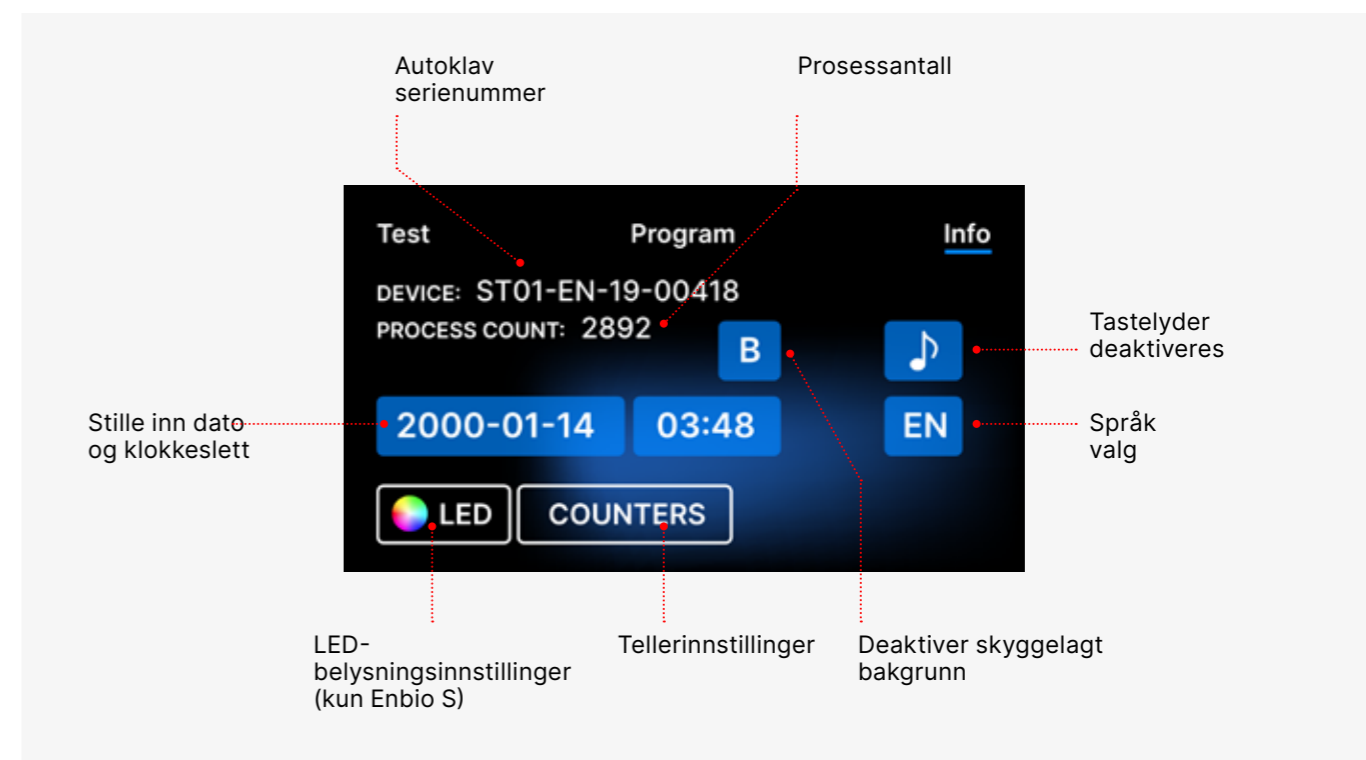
Autoklav serienummer

Prosessantall

Test Program Info

DEVICE: ST01-EN-19-00418
PROCESS COUNT: 2892

B

♪

Tastelyder deaktiveres

Stille inn dato og klokkeslett

2000-01-14 03:48

EN

Språk valg

LED COUNTERS

LED-belysningsinnstillinger (kun Enbio S)

Tellerinnstillinger

Deaktiver skyggelagt bakgrunn